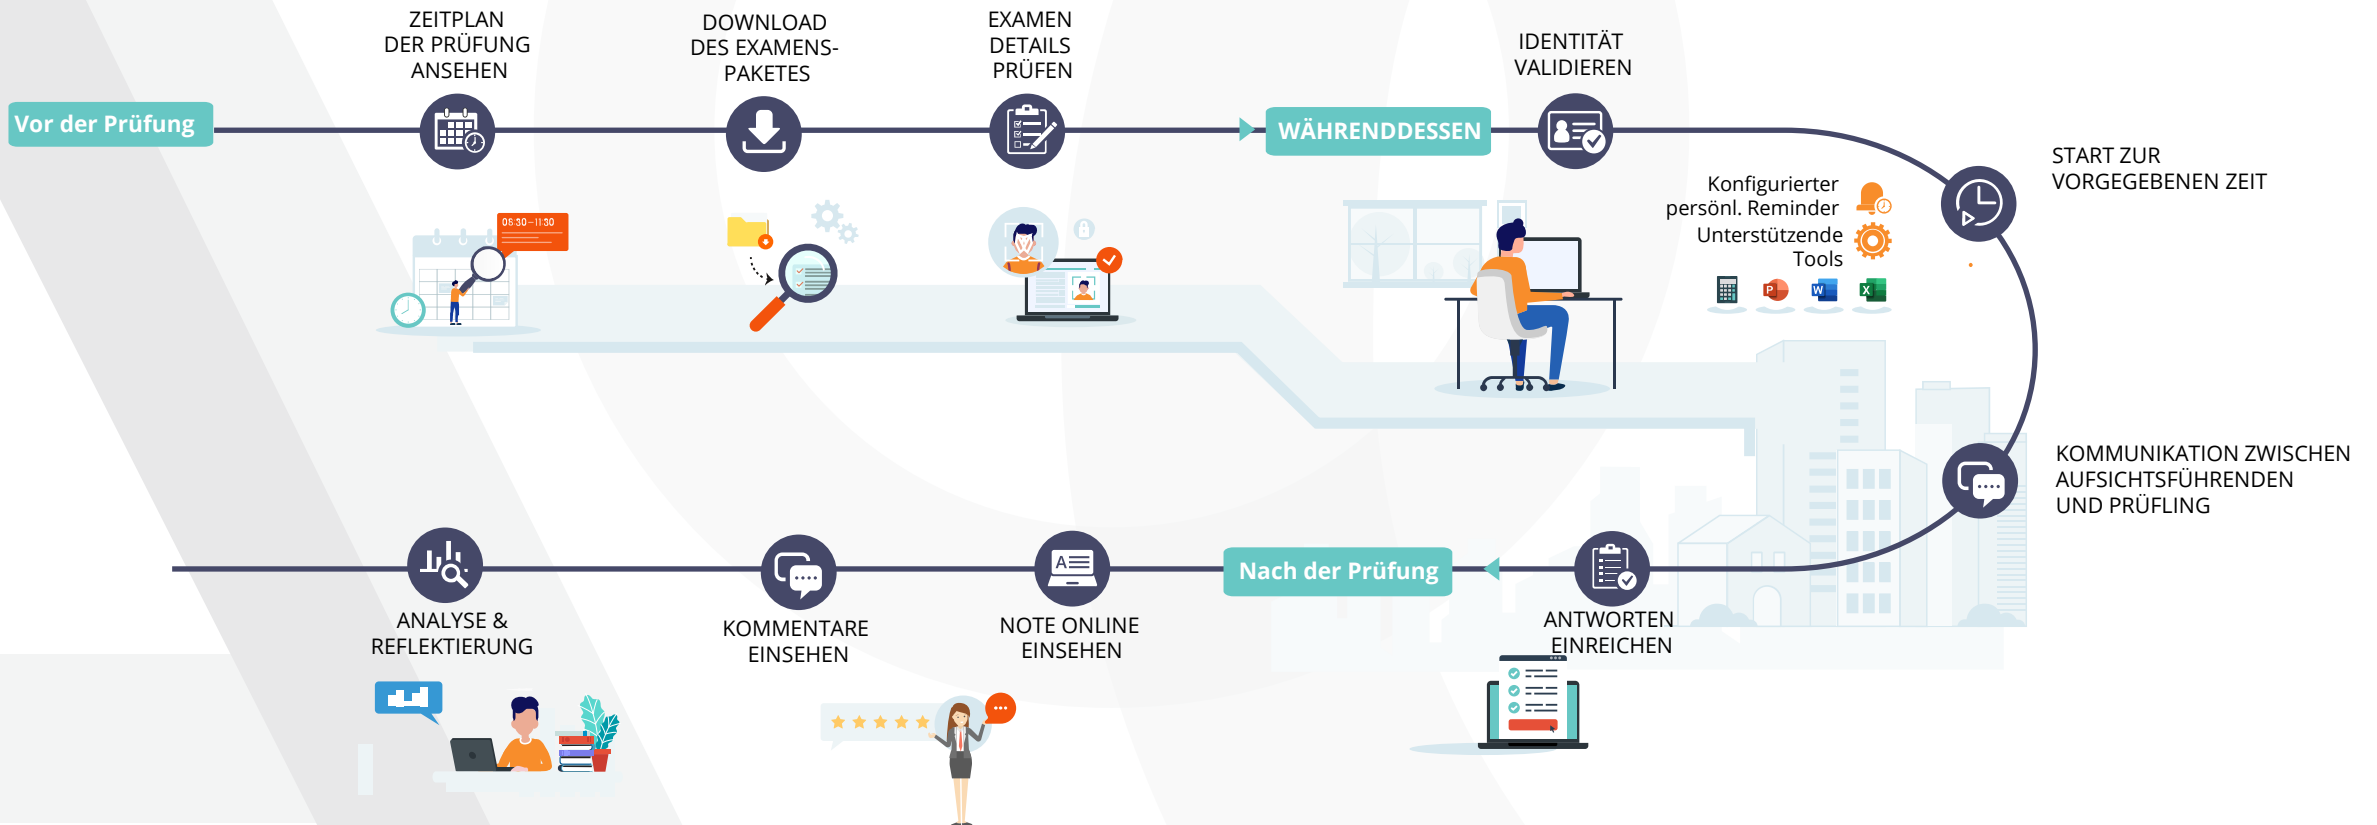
Vor der Prüfung

ZEITPLAN DER PRÜFUNG ANSEHEN

DOWNLOAD DES EXAMENS-PAKETES

EXAMEN DETAILS PRÜFEN

WÄHRENDDESSEN

IDENTITÄT VALIDIEREN

START ZUR VORGEGEBENEN ZEIT

05:30 – 11:30

Konfigurierter persönl. Reminder

Unterstützende Tools

KOMMUNIKATION ZWISCHEN AUFSICHTSFÜHRENDEN UND PRÜFLING

ANALYSE & REFLEKTIERUNG

KOMMENTARE EINSEHEN

NOTE ONLINE EINSEHEN

Nach der Prüfung

ANTWORTEN EINREICHEN